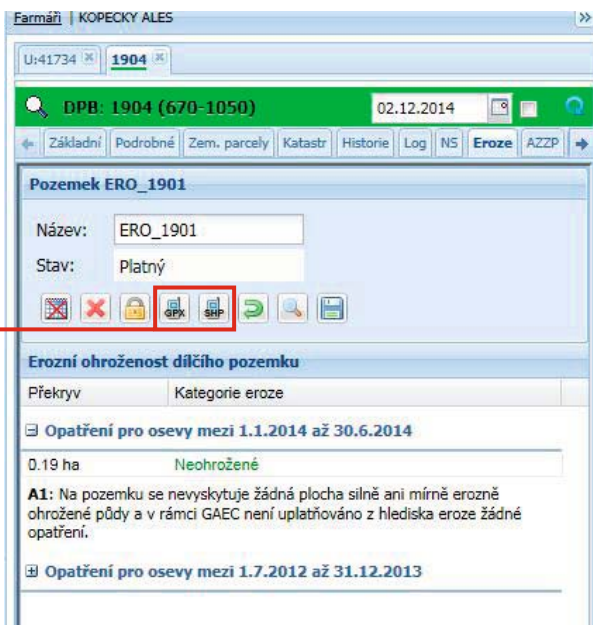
Farmáři | KOPECKY ALES

U:41734 | 1904

DPB: 1904 (670-1050) 02.12.2014

Základní | Podrobné | Zem. parcely | Katastr | Historie | Log | NS | Eroze | AZZP

Pozemek ERO_1901

Název: ERO_1901

Stav: Platný

GPX SHP

Erozní ohroženost dílčího pozemku

| Překryv | Kategorie eroze |
|---|---|

⊟ Opatření pro osevy mezi 1.1.2014 až 30.6.2014

| 0.19 ha | Neohrožené |
|---|---|

A1: Na pozemku se nevyskytuje žádná plocha silně ani mírně erozně ohrožené půdy a v rámci GAEC není uplatňováno z hlediska eroze žádné opatření.

⊞ Opatření pro osevy mezi 1.7.2012 až 31.12.2013